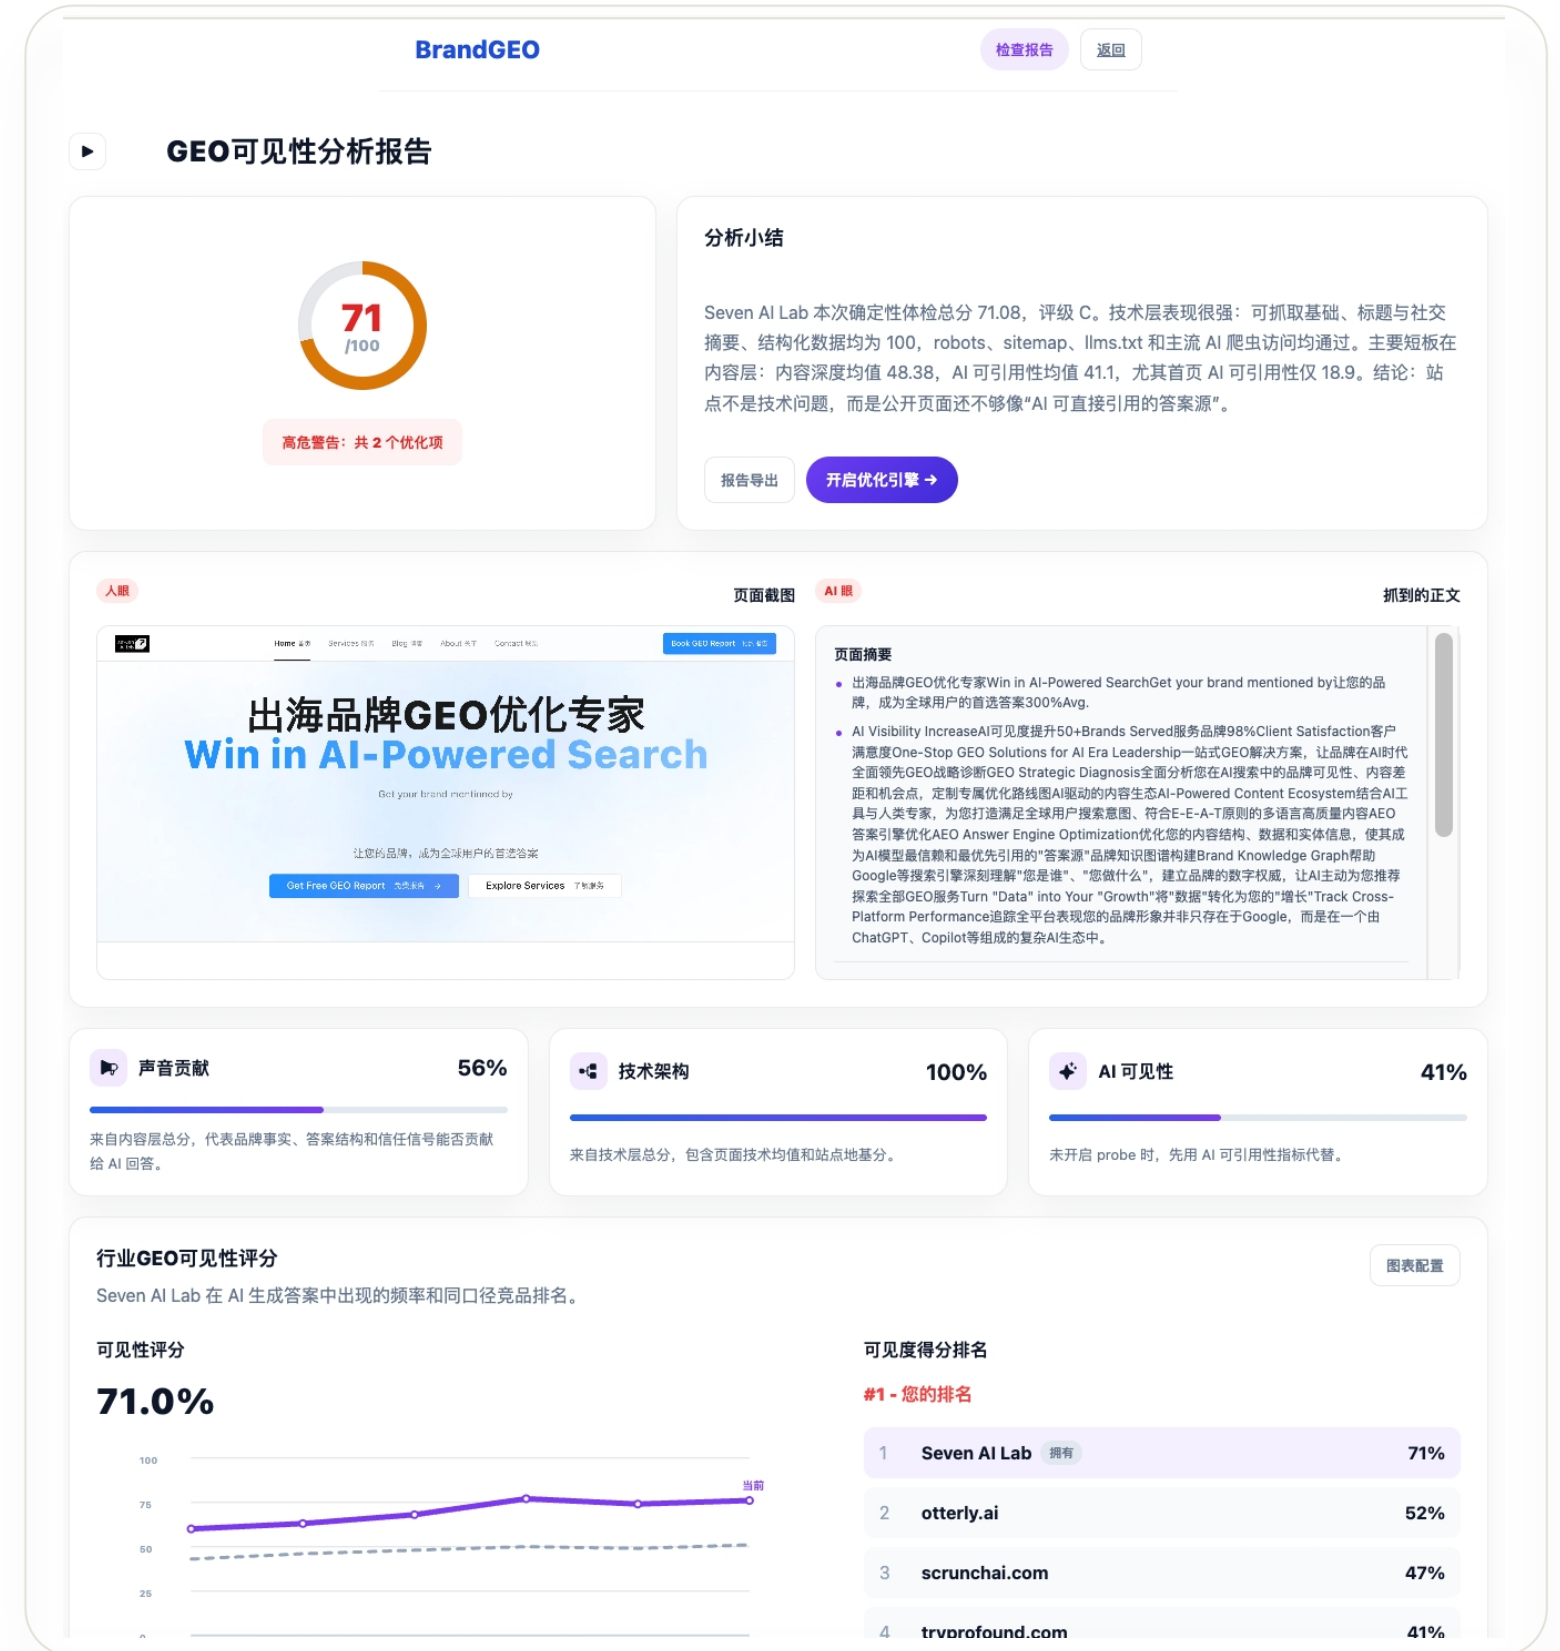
BrandGEO

检查报告 返回

GEO可见性分析报告

71
/100

高危警告：共 2 个优化项

分析小结

Seven AI Lab 本次确定性体检总分 71.08，评级 C。技术层表现很强：可抓取基础、标题与社交摘要、结构化数据均为 100，robots、sitemap、llms.txt 和主流 AI 爬虫访问均通过。主要短板在内容层：内容深度均值 48.38，AI 可引用性均值 41.1，尤其首页 AI 可引用性仅 18.9。结论：站点不是技术问题，而是公开页面还不够像“AI 可直接引用的答案源”。

报告导出 开启优化引擎 →

人眼 页面截图 AI 眼 抓到的正文

Home Services Blog About Contact Book GEO Report

出海品牌GEO优化专家
Win in AI-Powered Search

Get your brand mentioned by

让您的品牌，成为全球用户的首选答案

Get Free GEO Report → Explore Services

页面摘要

• 出海品牌GEO优化专家Win in AI-Powered SearchGet your brand mentioned by让您的品牌，成为全球用户的首选答案300%Avg.

• AI Visibility IncreaseAI可见度提升50+Brands Served服务品牌98%Client Satisfaction客户满意度One-Stop GEO Solutions for AI Era Leadership一站式GEO解决方案，让品牌在AI时代全面领先GEO战略诊断GEO Strategic Diagnosis全面分析您在AI搜索中的品牌可见性、内容差距和机会点，定制专属优化路线图AI驱动的内容生态AI-Powered Content Ecosystem结合AI工具与人类专家，为您打造满足全球用户搜索意图、符合E-E-A-T原则的多语言高质量内容AEO答案引擎优化AEO Answer Engine Optimization优化您的内容结构、数据和实体信息，使其成为AI模型最信赖和最优先引用的"答案源"品牌知识图谱构建Brand Knowledge Graph帮助Google等搜索引擎深刻理解"您是谁"、"您做什么"，建立品牌的数字权威，让AI主动为您推荐探索全部GEO服务Turn "Data" into Your "Growth"将"数据"转化为您的"增长"Track Cross-Platform Performance追踪全平台表现您的品牌形象并非只存在于Google，而是在一个由ChatGPT、Copilot等组成的复杂AI生态中。

声音贡献 56%
来自内容层总分，代表品牌事实、答案结构和信任信号能否贡献给 AI 回答。

技术架构 100%
来自技术层总分，包含页面技术均值和站点地基分。

AI 可见性 41%
未开启 probe 时，先用 AI 可引用性指标代替。

行业GEO可见性评分
Seven AI Lab 在 AI 生成答案中出现的频率和同口径竞品排名。

图表配置

可见性评分
71.0%

100
75
50
25
当前

可见度得分排名
#1 - 您的排名

| 1 | Seven AI Lab 拥有 | 71% |
|---|---|---|
| 2 | otterly.ai | 52% |
| 3 | scrunchai.com | 47% |
| 4 | tryprofound.com | 41% |